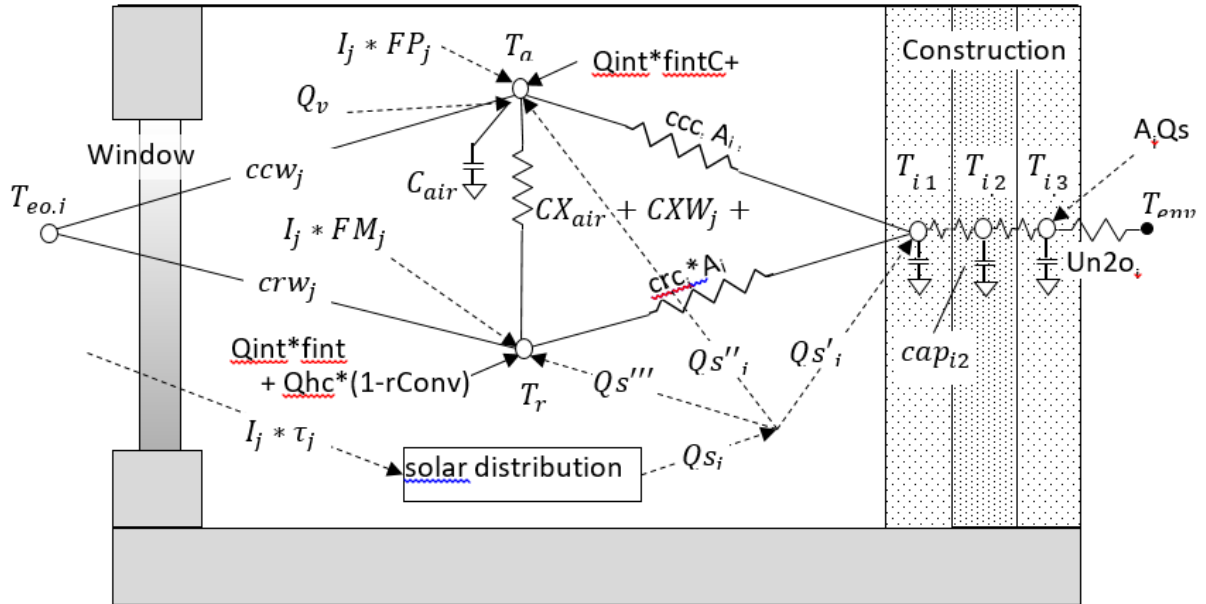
$I_j * FP_j$

$T_a$

Qint*fintC+

$Q_v$

Construction

Window

ccc $A_i$

$A_i$Qs

$ccw_j$

$T_{i\,1}$ $T_{i\,2}$ $T_{i\,3}$

$T_{eo.i}$

$C_{air}$

$CX_{air} + CXW_j +$

$T_{env}$

$I_j * FM_j$

$crw_j$

crc*$A_i$

Un2o$_i$

Qint*fint + Qhc*(1-rConv)

$T_r$

$Qs'''$

$Qs''_i$

$Qs'_i$

$cap_{i2}$

$I_j * \tau_j$

solar distribution

$Qs_i$